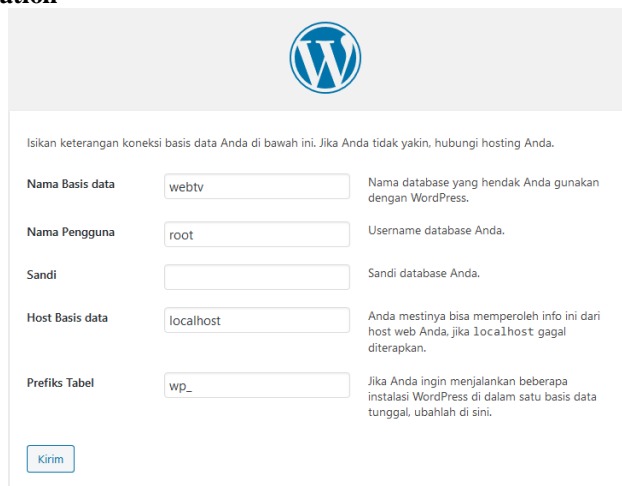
ation

Isikan keterangan koneksi basis data Anda di bawah ini. Jika Anda tidak yakin, hubungi hosting Anda.

| | | |
|---|---|---|
| **Nama Basis data** | webtv | Nama database yang hendak Anda gunakan dengan WordPress. |
| **Nama Pengguna** | root | Username database Anda. |
| **Sandi** | | Sandi database Anda. |
| **Host Basis data** | localhost | Anda mestinya bisa memperoleh info ini dari host web Anda, jika localhost gagal diterapkan. |
| **Prefiks Tabel** | wp_ | Jika Anda ingin menjalankan beberapa instalasi WordPress di dalam satu basis data tunggal, ubahlah di sini. |

Kirim